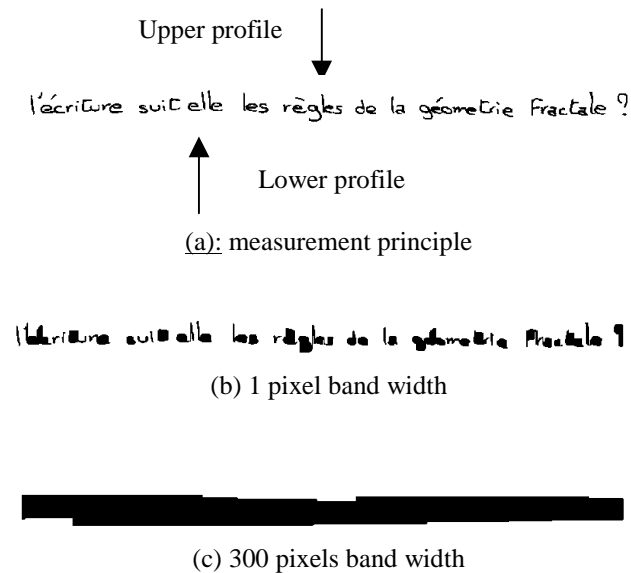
Upper profile

l'écriture suit elle les règles de la géometrie Fractale ?

Lower profile

(a): measurement principle

l'écriture suit elle les règles de la géometrie Fractale ?

(b) 1 pixel band width

(c) 300 pixels band width